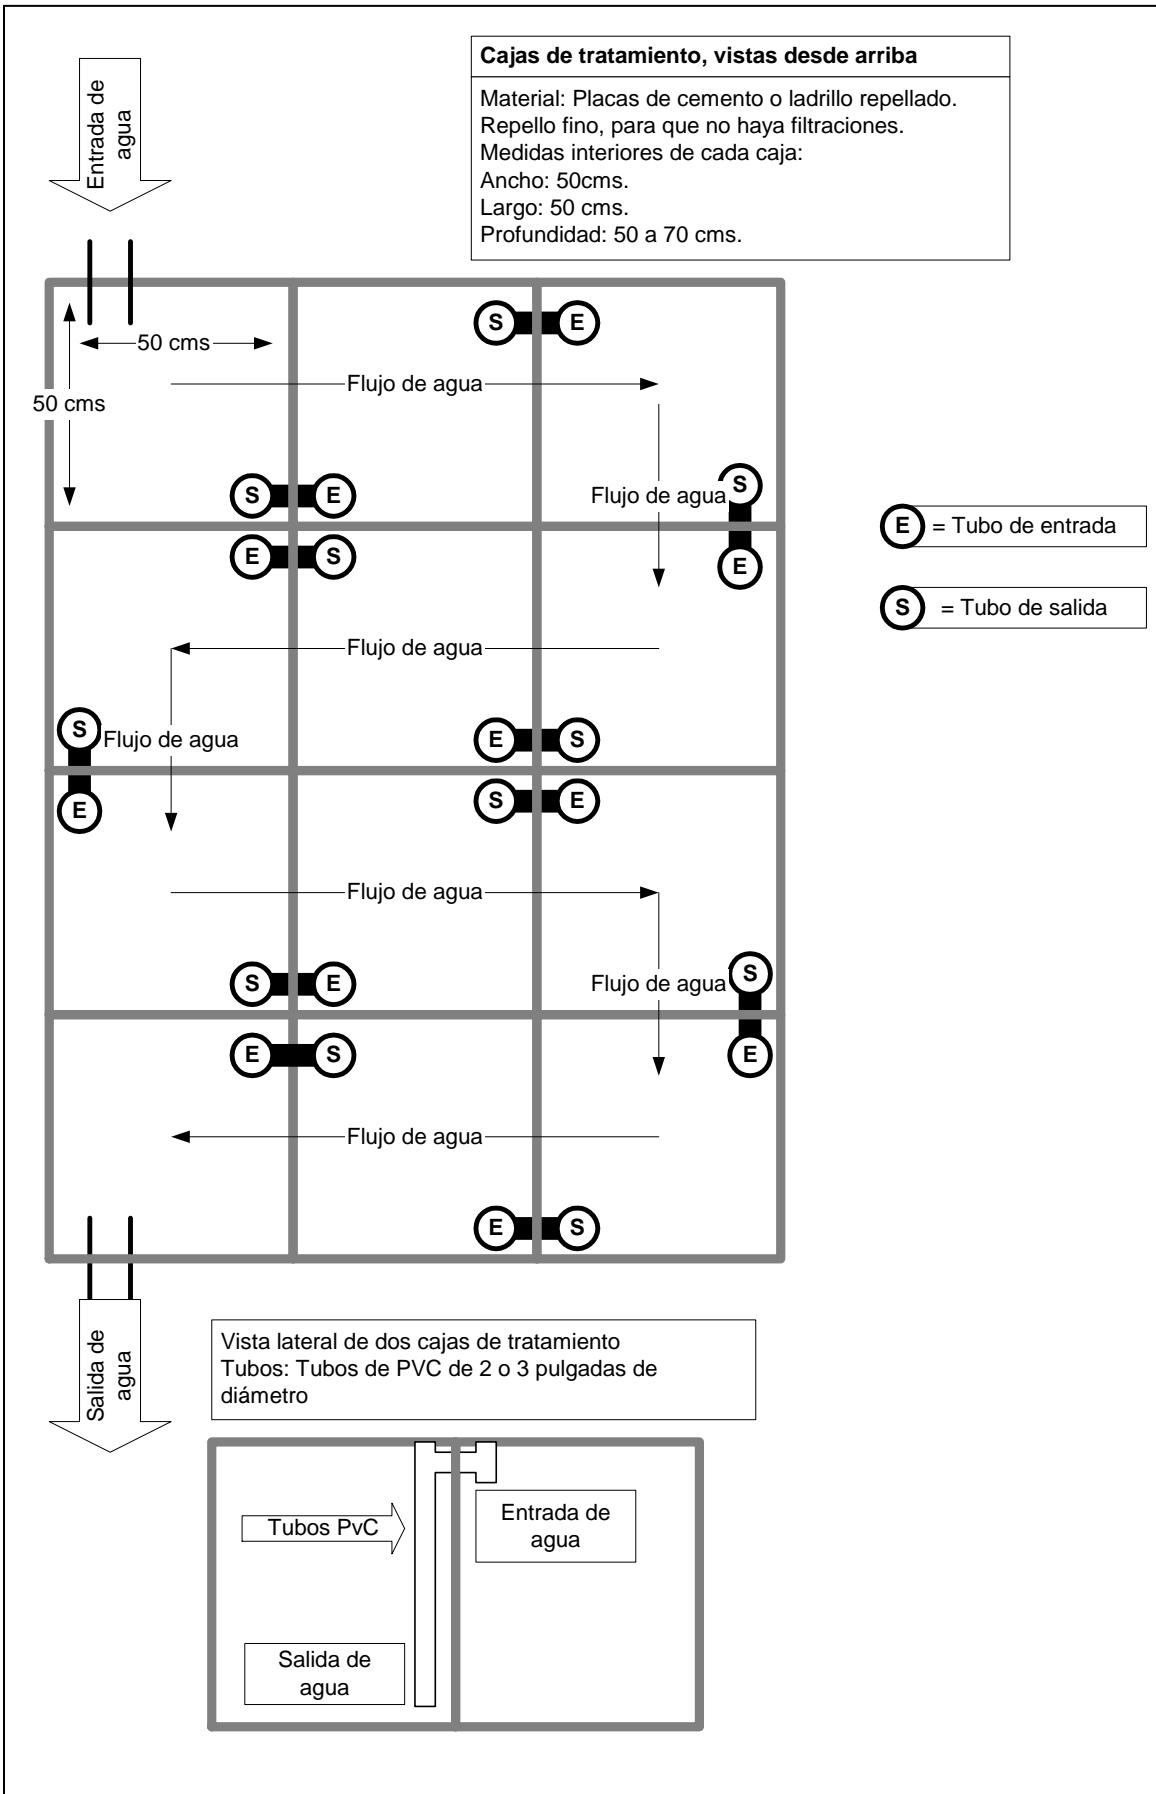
Entrada de agua

Cajas de tratamiento, vistas desde arriba

Material: Placas de cemento o ladrillo repellado.
Repello fino, para que no haya filtraciones.
Medidas interiores de cada caja:
Ancho: 50cms.
Largo: 50 cms.
Profundidad: 50 a 70 cms.

S E

50 cms

Flujo de agua

50 cms

S E

S

Flujo de agua

E

E = Tubo de entrada

E S

S = Tubo de salida

Flujo de agua

S

Flujo de agua

E S

E

S E

Flujo de agua

S E

S

Flujo de agua

E

E S

Flujo de agua

E S

Salida de agua

Vista lateral de dos cajas de tratamiento
Tubos: Tubos de PVC de 2 o 3 pulgadas de diámetro

Tubos PvC

Entrada de agua

Salida de agua